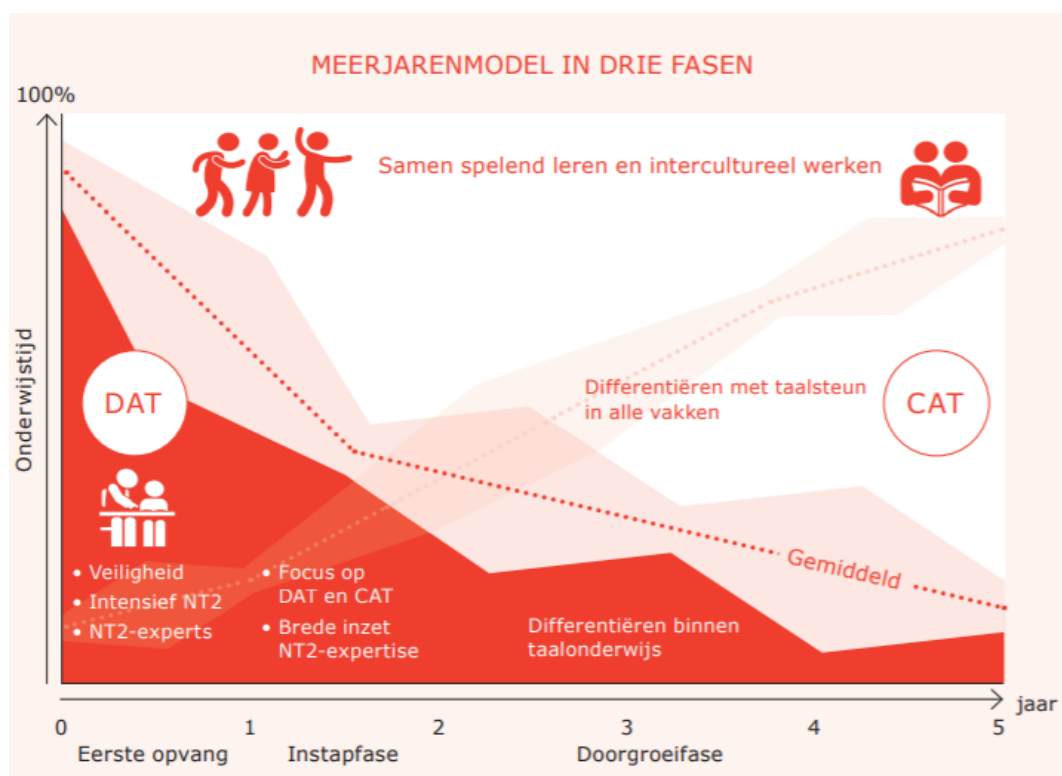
MEERJARENMODEL IN DRIE FASEN

100%

Onderwijstijd

Samen spelend leren en intercultureel werken

DAT

CAT

Differentiëren met taalsteun in alle vakken

Gemiddeld

• Veiligheid
• Intensief NT2
• NT2-experts

• Focus op DAT en CAT
• Brede inzet NT2-expertise

Differentiëren binnen taalonderwijs

jaar

0 1 2 3 4 5

Eerste opvang Instapfase Doorgroeifase